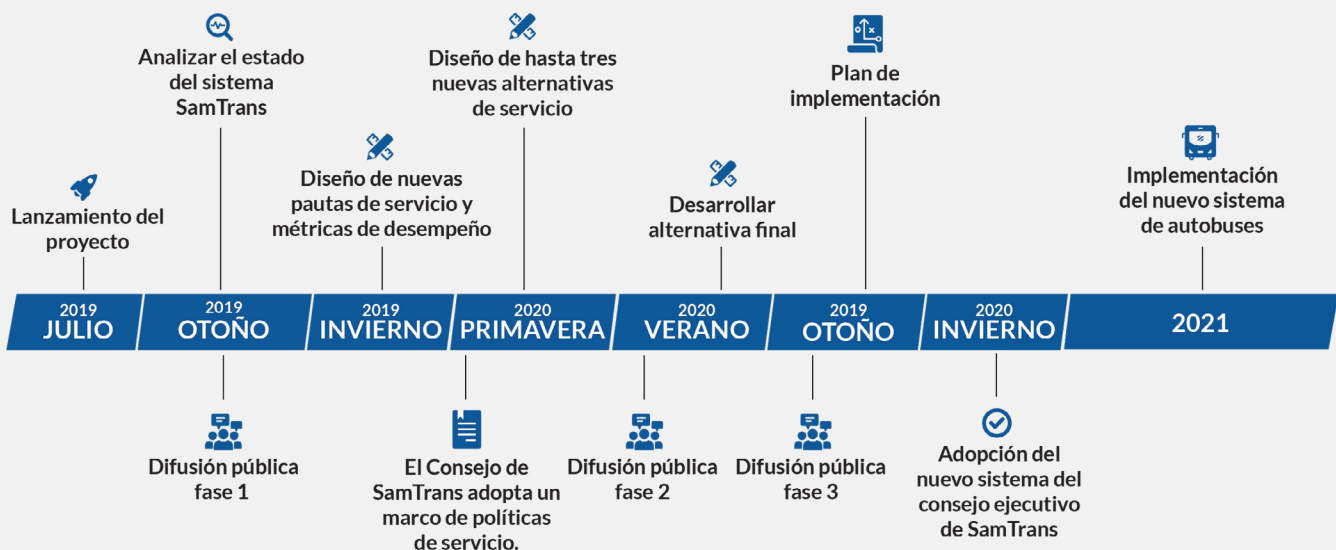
Analizar el estado del sistema SamTrans

Diseño de hasta tres nuevas alternativas de servicio

Plan de implementación

Lanzamiento del proyecto

Diseño de nuevas pautas de servicio y métricas de desempeño

Desarrollar alternativa final

Implementación del nuevo sistema de autobuses

2019
JULIO

2019
OTOÑO

2019
INVIERNO

2020
PRIMAVERA

2020
VERANO

2019
OTOÑO

2020
INVIERNO

2021

Difusión pública fase 1

El Consejo de SamTrans adopta un marco de políticas de servicio.

Difusión pública fase 2

Difusión pública fase 3

Adopción del nuevo sistema del consejo ejecutivo de SamTrans